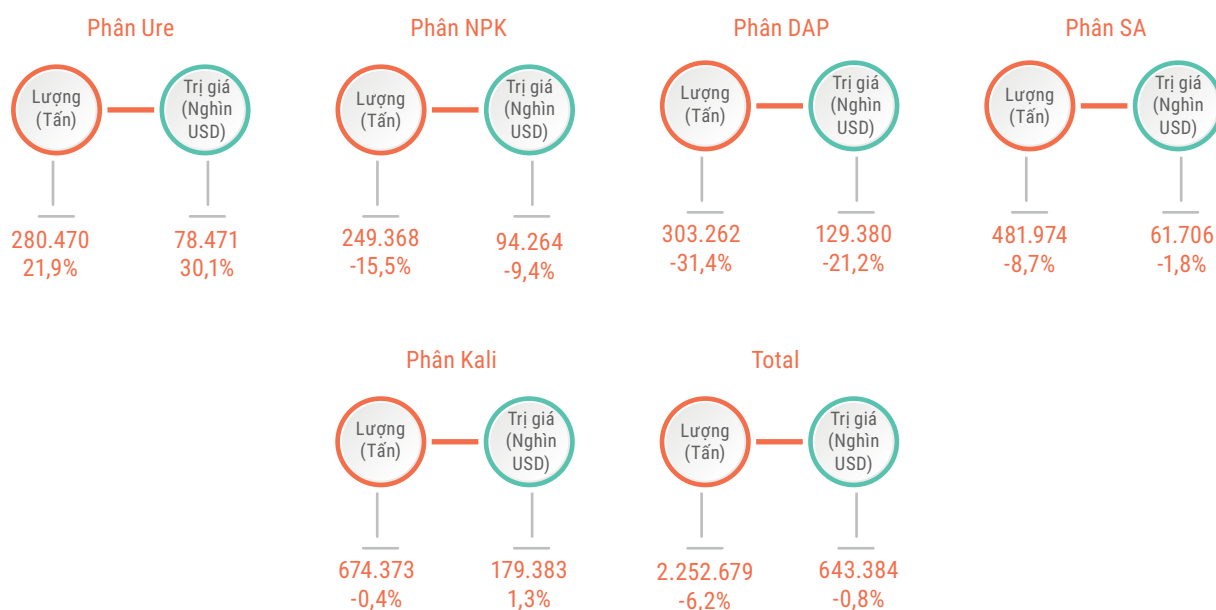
Phân Ure

Lượng (Tấn)

Trị giá (Nghìn USD)

280.470
21,9%

78.471
30,1%

Phân NPK

Lượng (Tấn)

Trị giá (Nghìn USD)

249.368
-15,5%

94.264
-9,4%

Phân DAP

Lượng (Tấn)

Trị giá (Nghìn USD)

303.262
-31,4%

129.380
-21,2%

Phân SA

Lượng (Tấn)

Trị giá (Nghìn USD)

481.974
-8,7%

61.706
-1,8%

Phân Kali

Lượng (Tấn)

Trị giá (Nghìn USD)

674.373
-0,4%

179.383
1,3%

Total

Lượng (Tấn)

Trị giá (Nghìn USD)

2.252.679
-6,2%

643.384
-0,8%